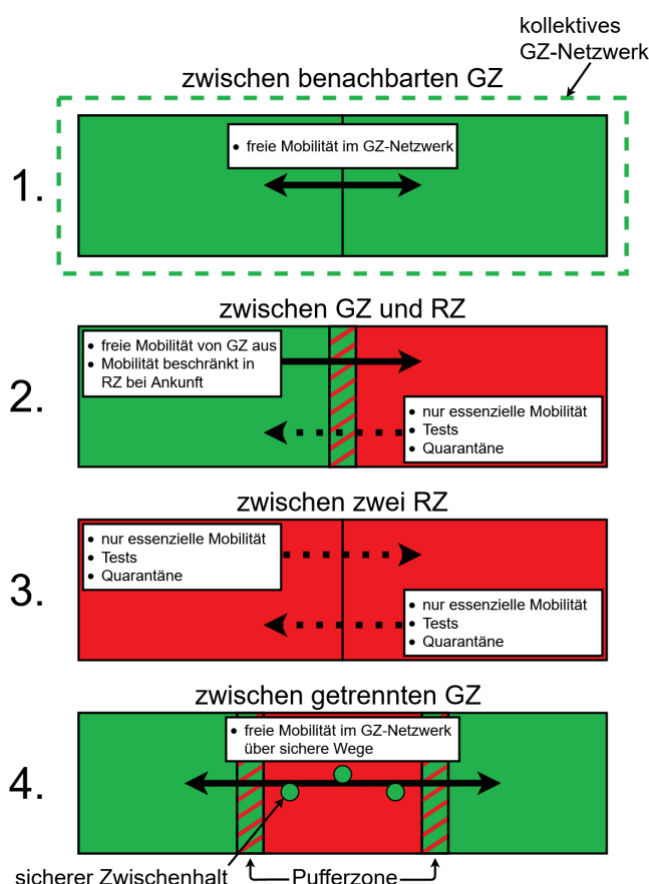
kollektives GZ-Netzwerk

zwischen benachbarten GZ

1.

• freie Mobilität im GZ-Netzwerk

zwischen GZ und RZ

2.

• freie Mobilität von GZ aus
• Mobilität beschränkt in RZ bei Ankunft

• nur essenzielle Mobilität
• Tests
• Quarantäne

zwischen zwei RZ

3.

• nur essenzielle Mobilität
• Tests
• Quarantäne

• nur essenzielle Mobilität
• Tests
• Quarantäne

zwischen getrennten GZ

4.

• freie Mobilität im GZ-Netzwerk über sichere Wege

sicherer Zwischenhalt

Pufferzone